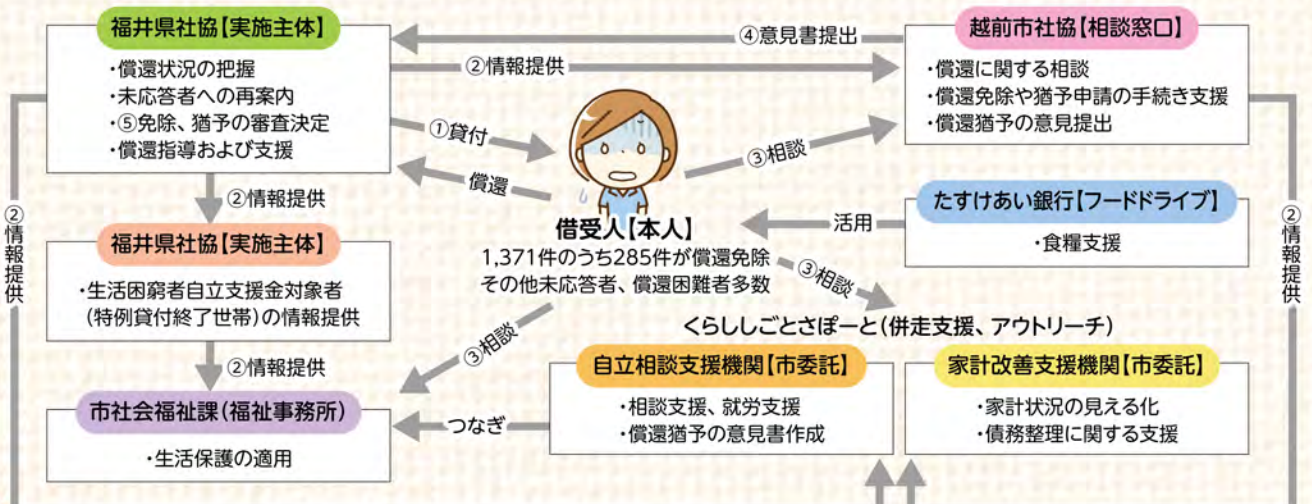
福井県社協【実施主体】

・償還状況の把握
・未応答者への再案内
・⑤免除、猶予の審査決定
・償還指導および支援

④意見書提出

②情報提供

越前市社協【相談窓口】

・償還に関する相談
・償還免除や猶予申請の手続き支援
・償還猶予の意見提出

①貸付

償還

③相談

②情報提供

②情報提供

②情報提供

借受人【本人】
1,371件のうち285件が償還免除
その他未応答者、償還困難者多数

活用

たすけあい銀行【フードドライブ】

・食糧支援

福井県社協【実施主体】

・生活困窮者自立支援金対象者（特例貸付終了世帯）の情報提供

③相談

③相談

くらししごとさぽーと（併走支援、アウトリーチ）

②情報提供

市社会福祉課（福祉事務所）

・生活保護の適用

つなぎ

自立相談支援機関【市委託】

・相談支援、就労支援
・償還猶予の意見書作成

家計改善支援機関【市委託】

・家計状況の見える化
・債務整理に関する支援